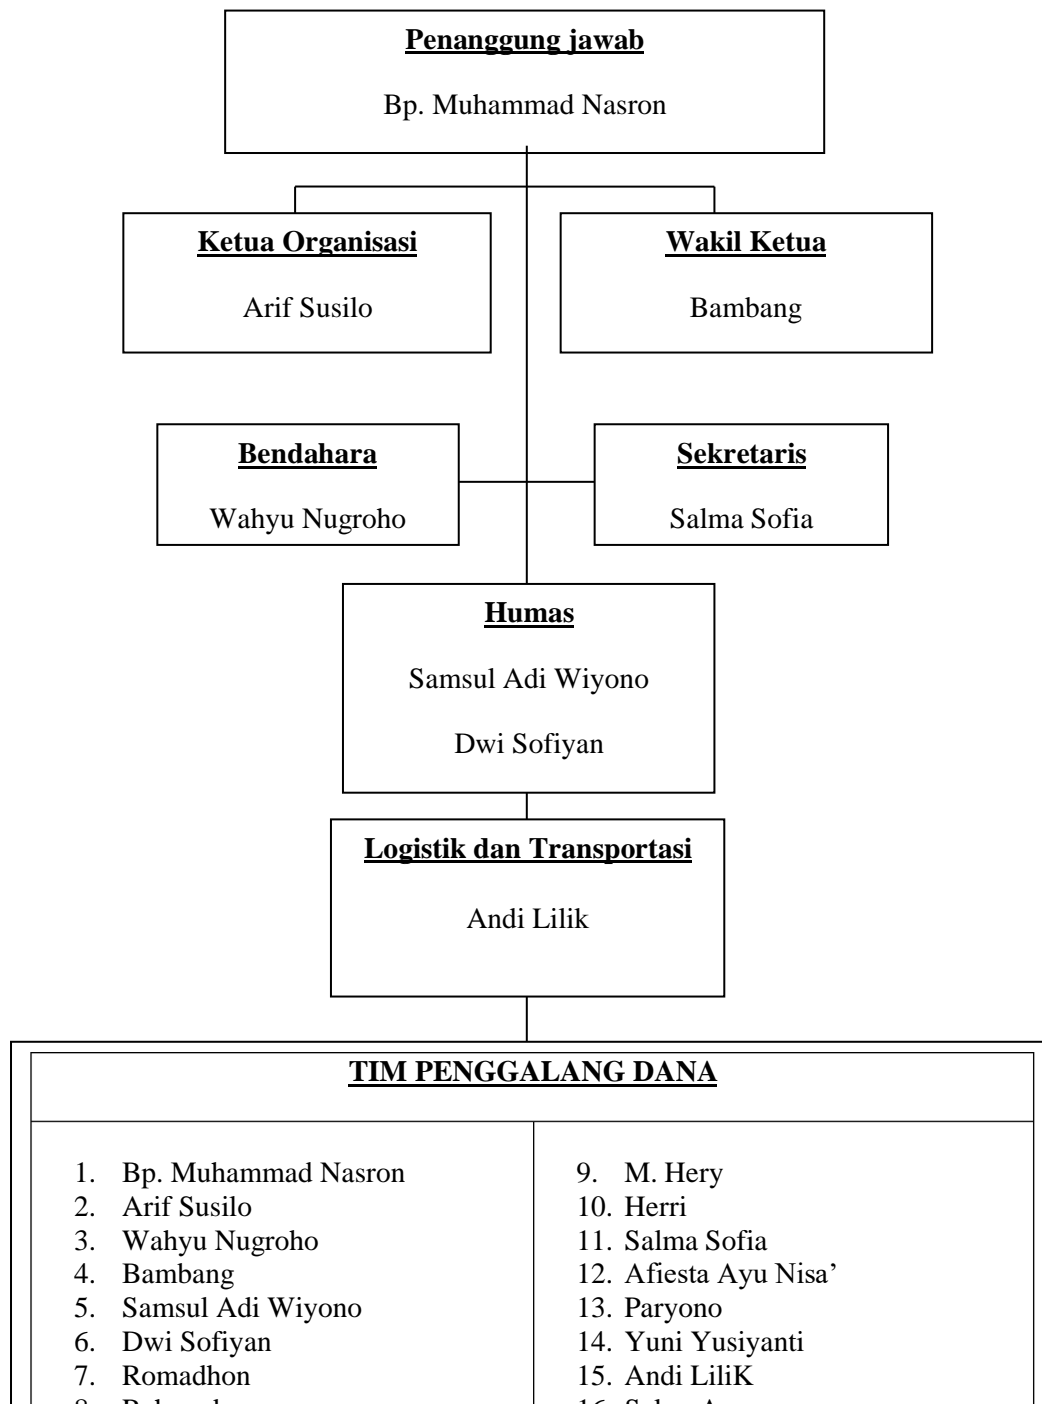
Penanggung jawab

Bp. Muhammad Nasron

Ketua Organisasi

Arif Susilo

Wakil Ketua

Bambang

Bendahara

Wahyu Nugroho

Sekretaris

Salma Sofia

Humas

Samsul Adi Wiyono

Dwi Sofiyan

Logistik dan Transportasi

Andi Lilik

TIM PENGGALANG DANA

1. Bp. Muhammad Nasron
2. Arif Susilo
3. Wahyu Nugroho
4. Bambang
5. Samsul Adi Wiyono
6. Dwi Sofiyan
7. Romadhon
8. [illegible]

9. M. Hery
10. Herri
11. Salma Sofia
12. Afiesta Ayu Nisa'
13. Paryono
14. Yuni Yusiyanti
15. Andi LiliK
16. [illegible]